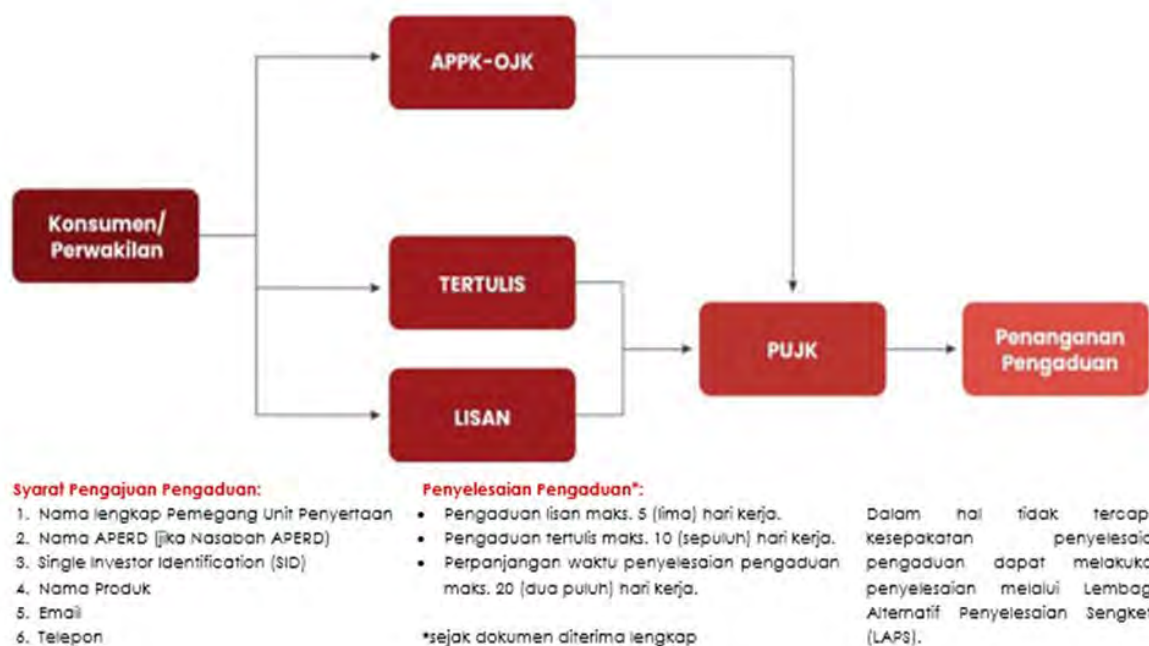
APPK-OJK

Konsumen/ Perwakilan

TERTULIS

PUJK

Penanganan Pengaduan

LISAN

Syarat Pengajuan Pengaduan:
1. Nama lengkap Pemegang Unit Penyertaan
2. Nama APERD (jika Nasabah APERD)
3. Single Investor Identification (SID)
4. Nama Produk
5. Email
6. Telepon

Penyelesaian Pengaduan*:
• Pengaduan lisan maks. 5 (lima) hari kerja.
• Pengaduan tertulis maks. 10 (sepuluh) hari kerja.
• Perpanjangan waktu penyelesaian pengaduan maks. 20 (dua puluh) hari kerja.

*sejak dokumen diterima lengkap

Dalam hal tidak tercap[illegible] kesepakatan penyelesaia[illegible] pengaduan dapat melakuka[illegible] penyelesaian melalui Lembag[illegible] Alternatif Penyelesaian Sengket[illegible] (LAPS).